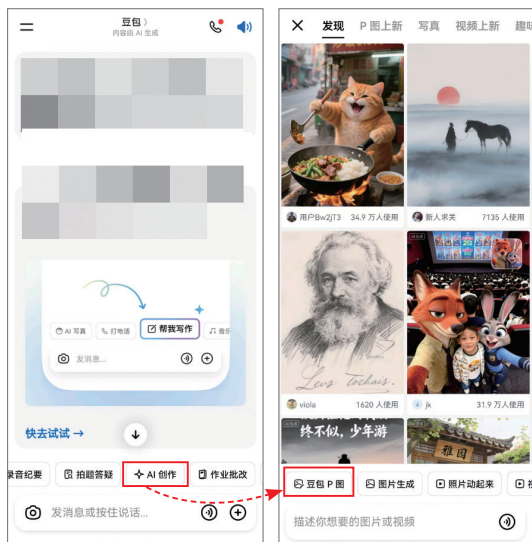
豆包 〉
内容由 AI 生成

AI 写真
打电话
帮我写作
音乐
发消息...

快去试试 →

录音纪要
拍题答疑
AI 创作
作业批改
发消息或按住说话...

发现
P 图上新
写真
视频上新
趣味

用户Bw2jT3 34.9 万人使用
新人求关 7135 人使用
viola 1620 人使用
jk 31.9 万人使用

终不似，少年游
雅园

豆包 P 图
图片生成
照片动起来

描述你想要的图片或视频